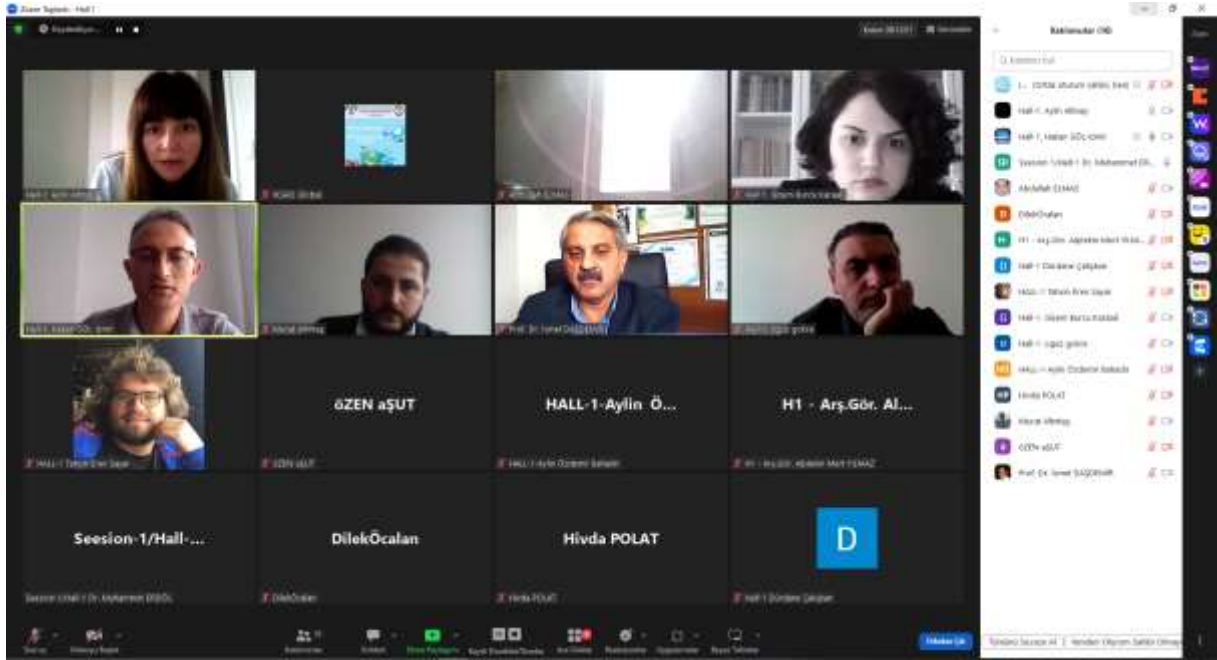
Zoom Toplantı - Hall 1

Katılımcılar (18)

Hall-1 Aylin Altıntaş

Hall-1 Hakan GÖL-İzmir

Abdullah ELMAS

DilekÖcalan

Hall-1 Dündane Çalışkan

Hall-1 Tahsin Eren Sayar

Hall-1 Gizem Burcu Karabal

Hall-1 Uğur Şahin

Hivda POLAT

Murat Altıntaş

ÖZEN aŞUT

Prof. Dr. İsmail BAŞDEMİR

öZEN aŞUT

HALL-1-Aylin Ö...

H1 - Arş.Gör. Al...

Seesion-1/Hall-...

DilekÖcalan

Hivda POLAT

D

DilekÖcalan

Hivda POLAT

Hall-1 Dündane Çalışkan

Toplantıdan Çık